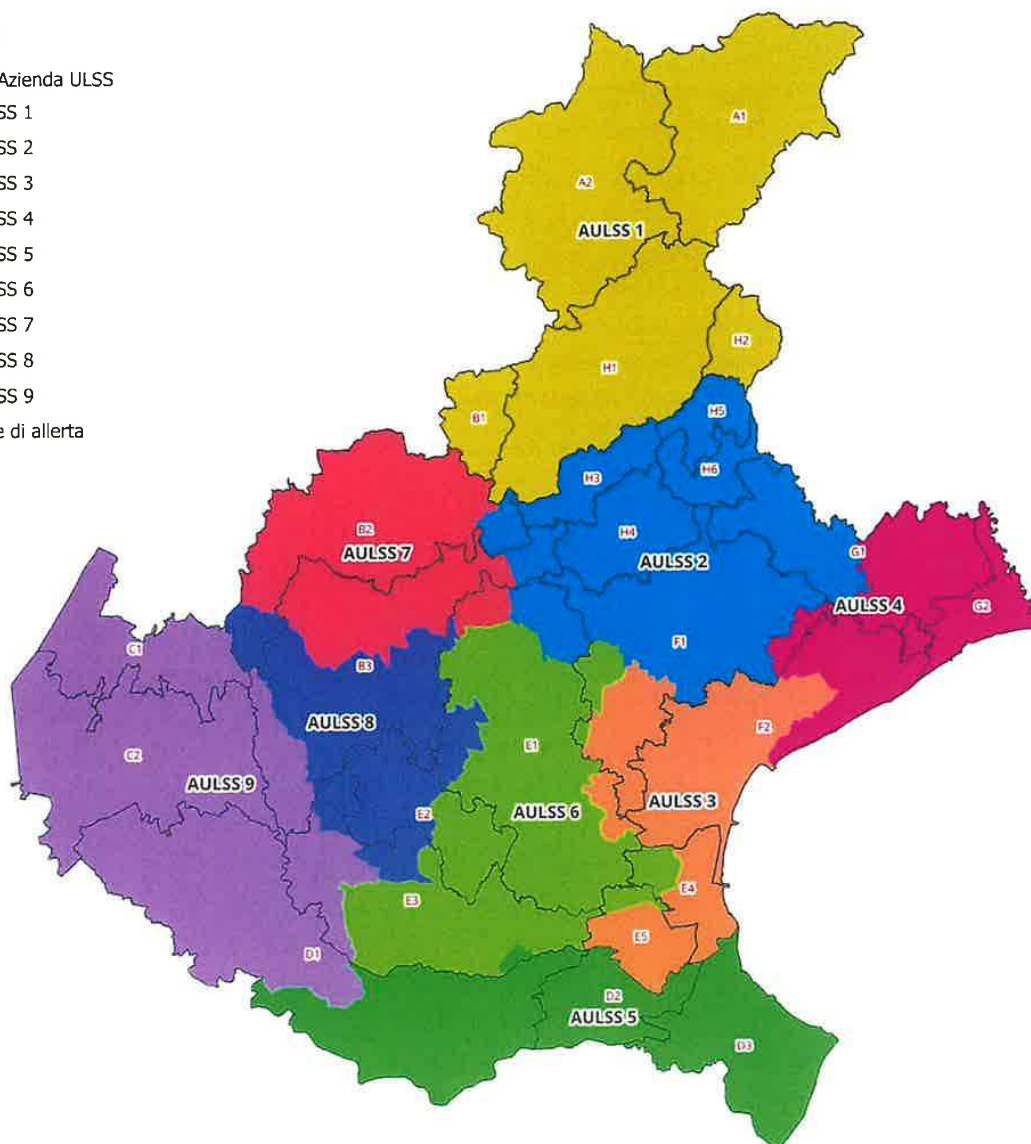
Azienda ULSS
SS 1
SS 2
SS 3
SS 4
SS 5
SS 6
SS 7
SS 8
SS 9
e di allerta

A1
A2
AULSS 1
H2
H1
B1
H5
H3
H6
B2
AULSS 7
H4
G1
AULSS 2
AULSS 4
G2
C1
F1
B3
AULSS 8
F2
C2
E1
AULSS 9
AULSS 3
E2
AULSS 6
E4
E3
E5
D1
D2
AULSS 5
D3